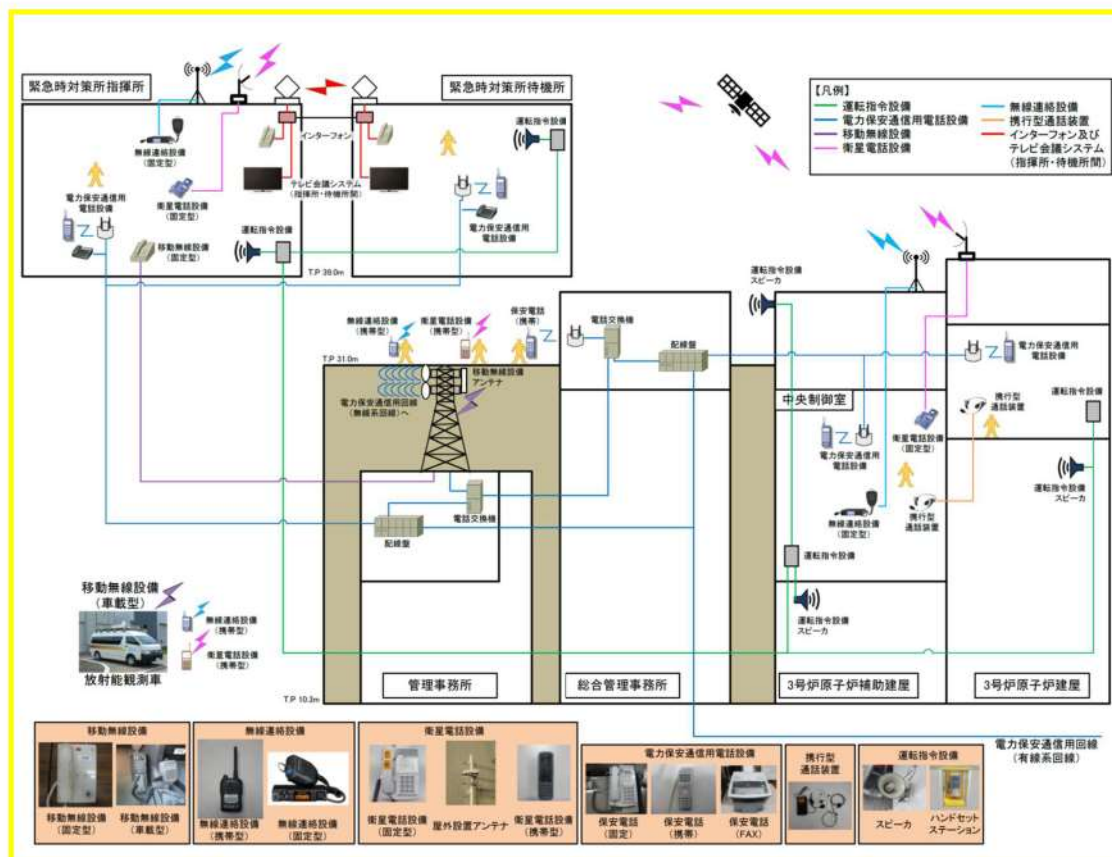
緊急時対策所指揮所

緊急時対策所待機所

【凡例】
運転指令設備
電力保安通信用電話設備
移動無線設備
衛星電話設備
無線連絡設備
携行型通話装置
インターフォン及びテレビ会議システム（指揮所・待機所間）

無線連絡設備（固定型）
インターフォン
衛星電話設備（固定型）
テレビ会議システム（指揮所・待機所間）
運転指令設備
電力保安通信用電話設備
移動無線設備（固定型）
運転指令設備
電力保安通信用電話設備
T.P 39.0m

運転指令設備スピーカ
無線連絡設備（携帯型）
衛星電話設備（携帯型）
保安電話（携帯）
電話交換機
配線盤
T.P 31.0m
移動無線設備アンテナ
電力保安通信用回線（無線系回線）へ
電話交換機
配線盤

中央制御室
電力保安通信用電話設備
衛星電話設備（固定型）
携行型通話装置
運転指令設備
電力保安通信用電話設備
携行型通話装置
無線連絡設備（固定型）
運転指令設備スピーカ
運転指令設備
運転指令設備スピーカ

移動無線設備（車載型）
無線連絡設備（携帯型）
衛星電話設備（携帯型）
放射能観測車
T.P 10.3m

管理事務所
総合管理事務所
3号炉原子炉補助建屋
3号炉原子炉建屋

電力保安通信用回線（有線系回線）

移動無線設備
移動無線設備（固定型）
移動無線設備（車載型）

無線連絡設備
無線連絡設備（携帯型）
無線連絡設備（固定型）

衛星電話設備
衛星電話設備（固定型）
屋外設置アンテナ
衛星電話設備（携帯型）

電力保安通信用電話設備
保安電話（固定）
保安電話（携帯）
保安電話（FAX）

携行型通話装置

運転指令設備
スピーカ
ハンドセットステーション